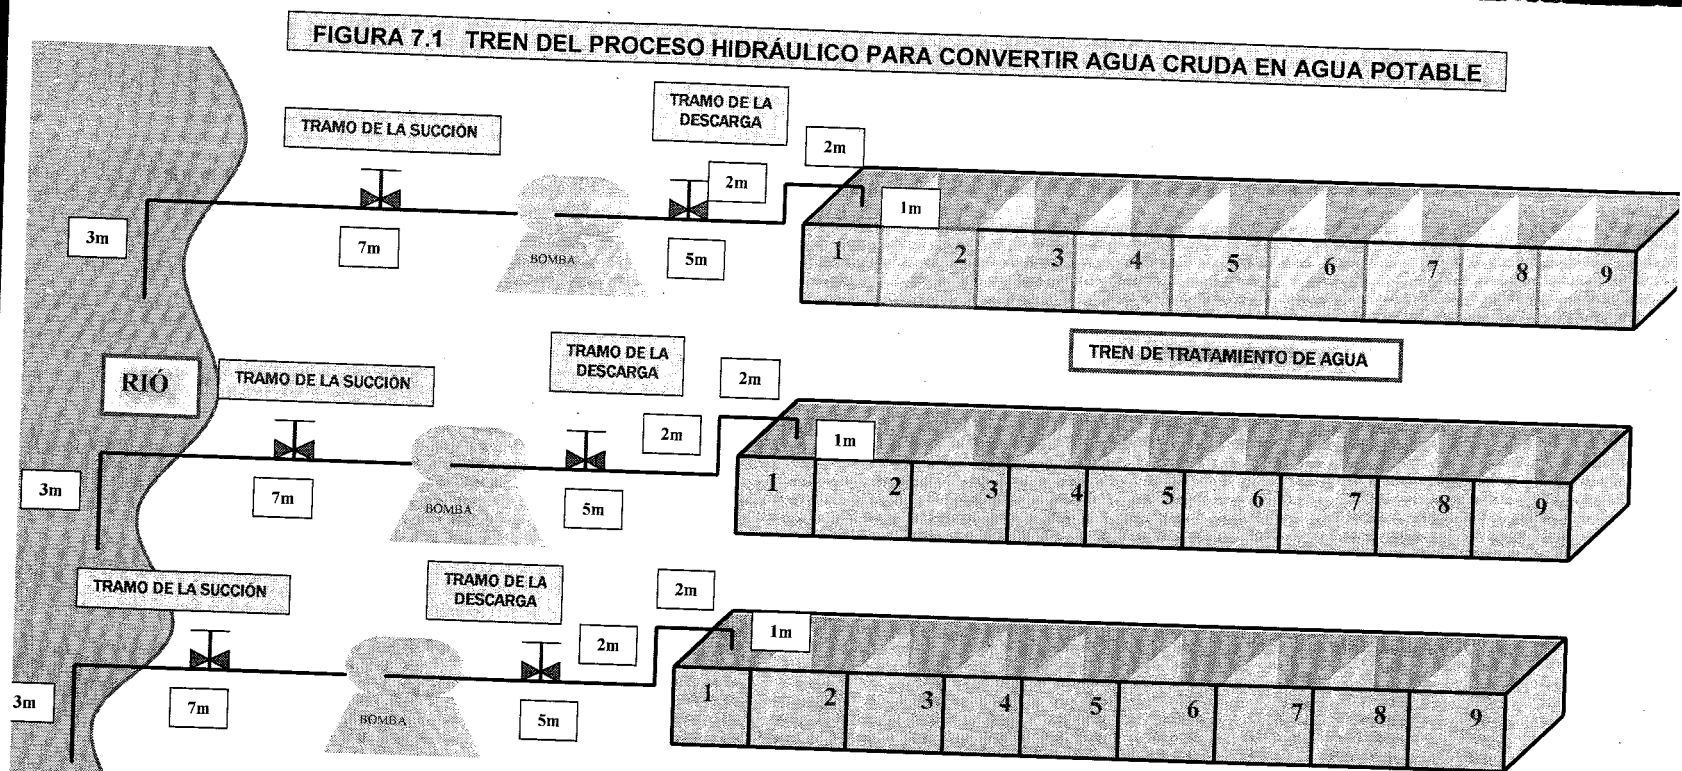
FIGURA 7.1 TREN DEL PROCESO HIDRÁULICO PARA CONVERTIR AGUA CRUDA EN AGUA POTABLE

TRAMO DE LA SUCCIÓN

TRAMO DE LA DESCARGA

2m

2m

1m

3m

7m

BOMBA

5m

1 2 3 4 5 6 7 8 9

TREN DE TRATAMIENTO DE AGUA

RIÓ

TRAMO DE LA SUCCIÓN

TRAMO DE LA DESCARGA

2m

2m

1m

3m

7m

BOMBA

5m

1 2 3 4 5 6 7 8 9

TRAMO DE LA SUCCIÓN

TRAMO DE LA DESCARGA

2m

2m

1m

3m

7m

BOMBA

5m

1 2 3 4 5 6 7 8 9